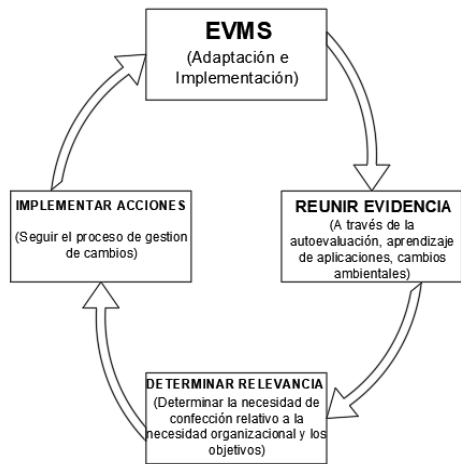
EVMS
(Adaptación e Implementación)

REUNIR EVIDENCIA
(A través de la autoevaluación, aprendizaje de aplicaciones, cambios ambientales)

DETERMINAR RELEVANCIA
(Determinar la necesidad de confección relativo a la necesidad organizacional y los objetivos)

IMPLEMENTAR ACCIONES
(Seguir el proceso de gestion de cambios)